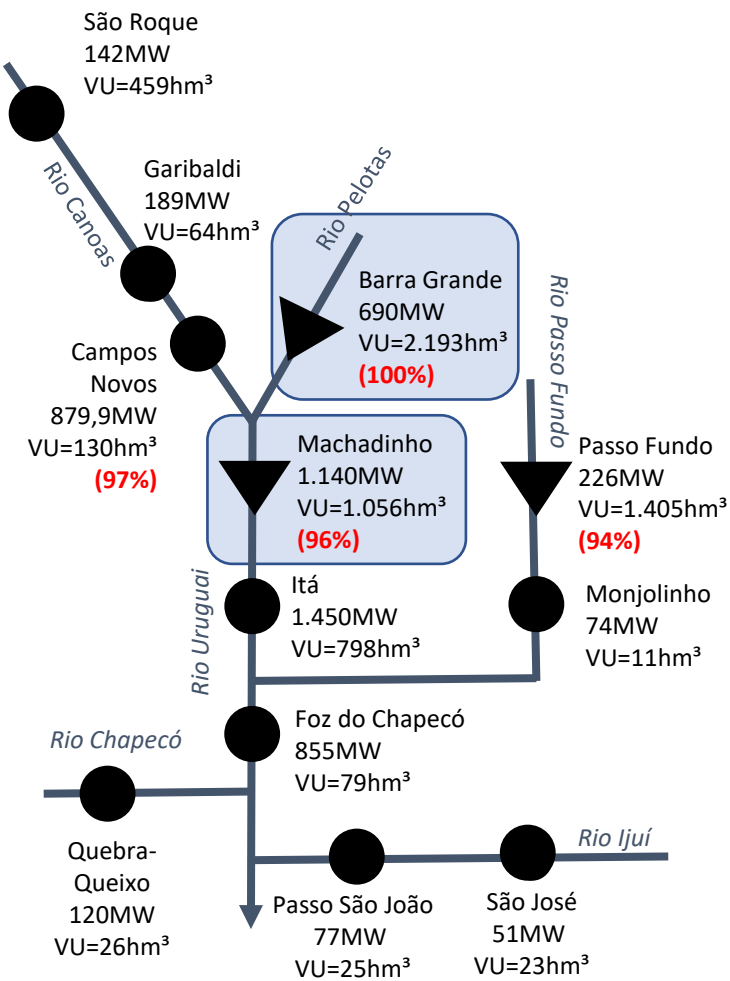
São Roque
142MW
VU=459hm³

Rio Canoas

Garibaldi
189MW
VU=64hm³

Rio Pelotas

Barra Grande
690MW
VU=2.193hm³
(100%)

Rio Passo Fundo

Campos Novos
879,9MW
VU=130hm³
(97%)

Machadinho
1.140MW
VU=1.056hm³
(96%)

Passo Fundo
226MW
VU=1.405hm³
(94%)

Rio Uruguai

Itá
1.450MW
VU=798hm³

Monjolinho
74MW
VU=11hm³

Foz do Chapecó
855MW
VU=79hm³

Rio Chapecó

Quebra-Queixo
120MW
VU=26hm³

Rio Ijuí

Passo São João
77MW
VU=25hm³

São José
51MW
VU=23hm³